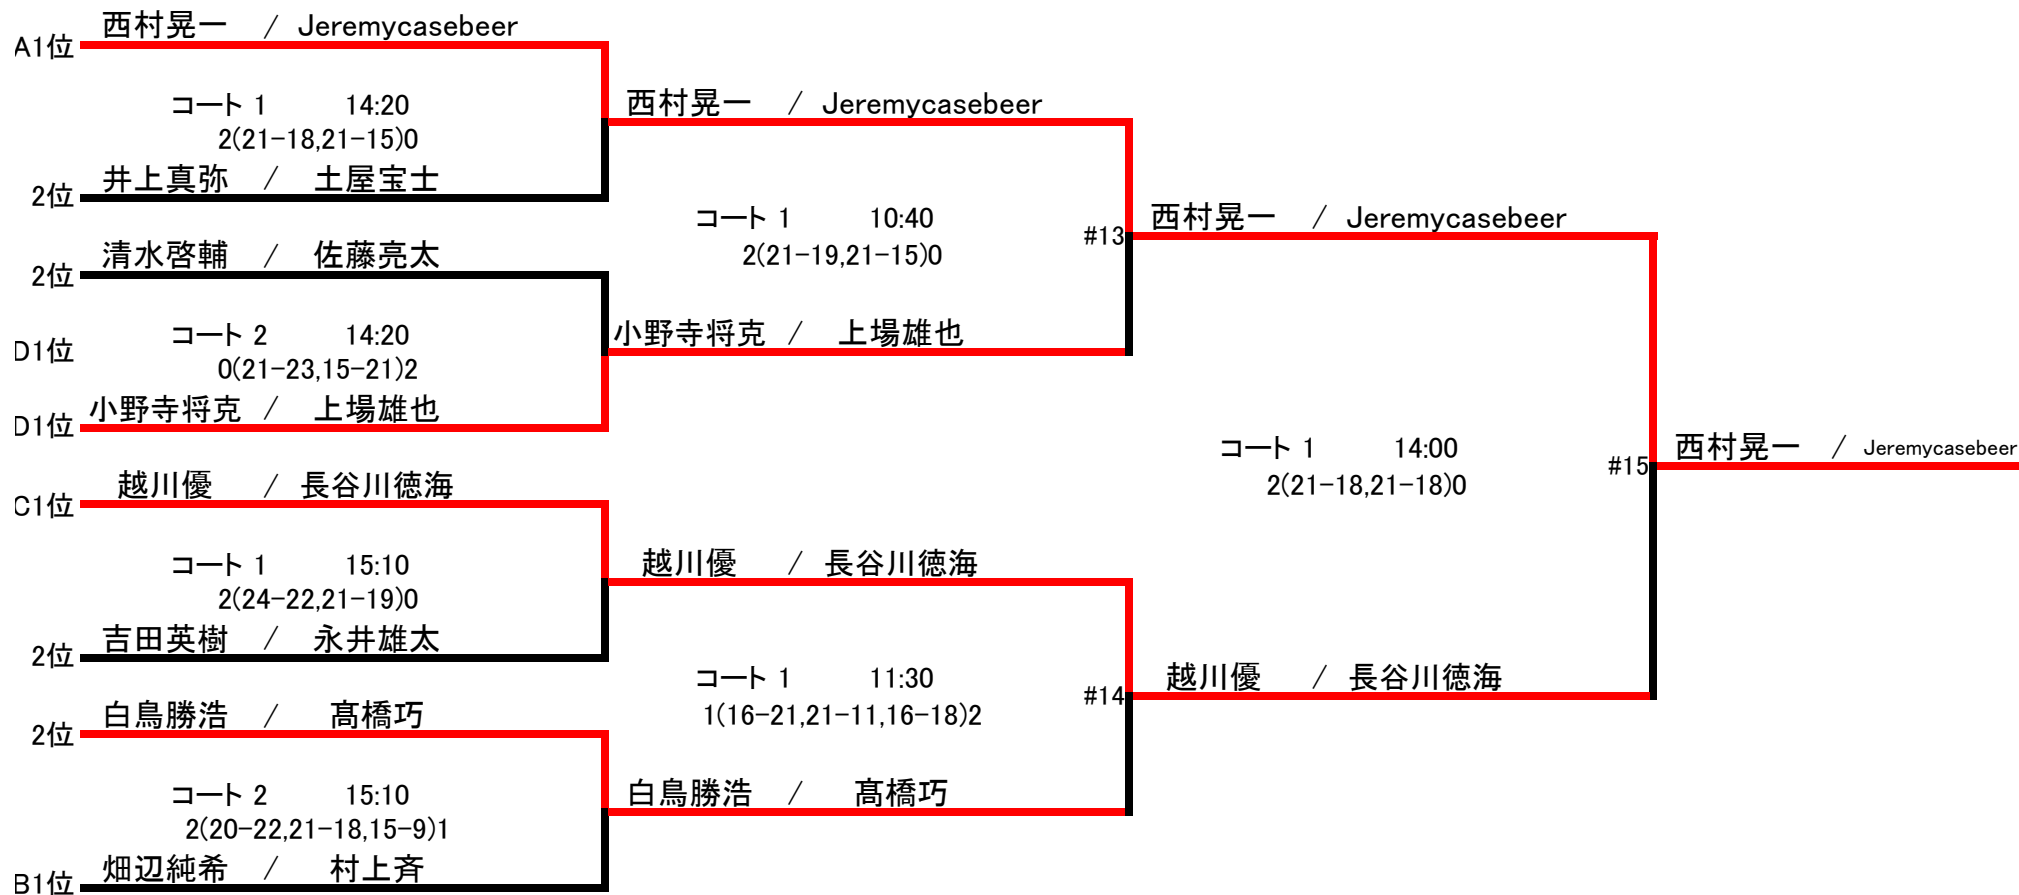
A1位 西村晃一 / Jeremycasebeer
コート 1 14:20
2(21−18,21−15)0
2位 井上真弥 / 土屋宝士

2位 清水啓輔 / 佐藤亮太
コート 2 14:20
0(21−23,15−21)2
D1位
D1位 小野寺将克 / 上場雄也

C1位 越川優 / 長谷川徳海
コート 1 15:10
2(24−22,21−19)0
2位 吉田英樹 / 永井雄太

2位 白鳥勝浩 / 髙橋巧
コート 2 15:10
2(20−22,21−18,15−9)1
B1位 畑辺純希 / 村上斉

西村晃一 / Jeremycasebeer
コート 1 10:40
2(21−19,21−15)0
小野寺将克 / 上場雄也

越川優 / 長谷川徳海
コート 1 11:30
1(16−21,21−11,16−18)2
白鳥勝浩 / 髙橋巧

#13 西村晃一 / Jeremycasebeer
コート 1 14:00
2(21−18,21−18)0
#14 越川優 / 長谷川徳海

#15 西村晃一 / Jeremycasebeer